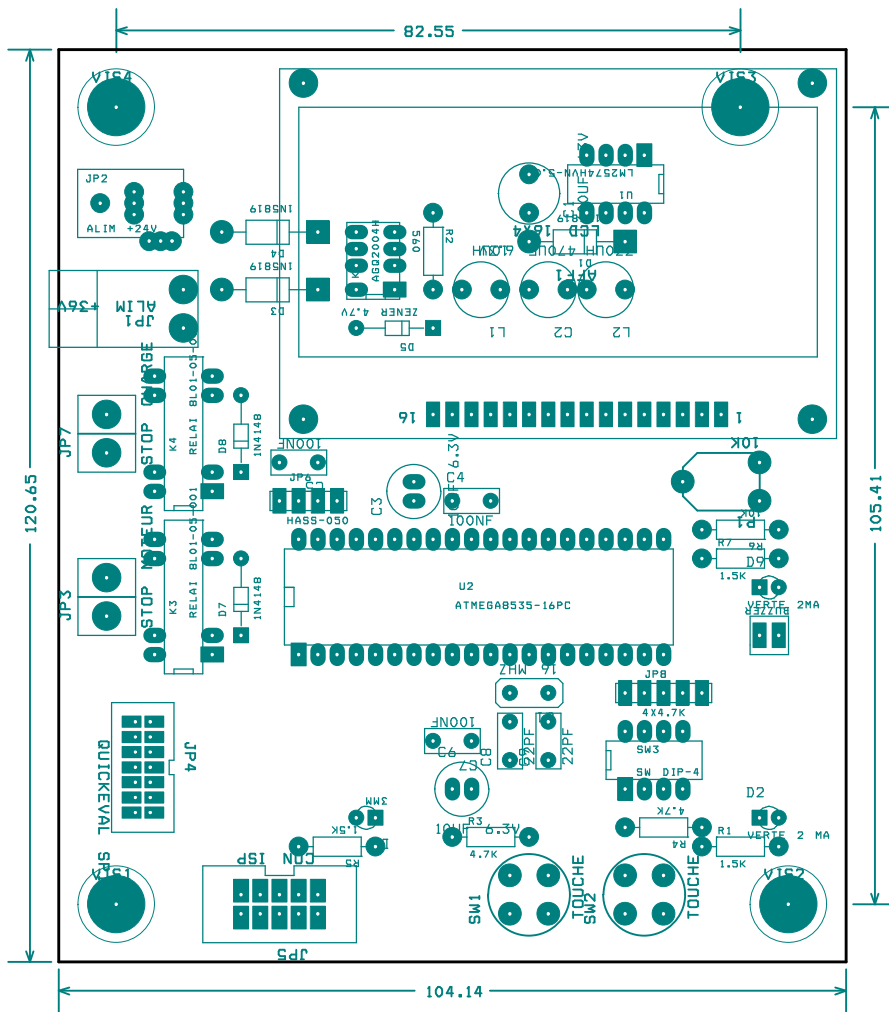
82.55

VIS4
VIS3
JP2
ALIM +24V
1N5819
D4
1N5819
D3
K2
AQG2004H
560
R2
LCD 16x4
LM2574HVN-5.0
U1
100UF
1N5819
220UH
470UF
400UH
D1
AFF1
L1
C2
L2
ZENER 4.7V
D5
JP1
ALIM
+36V
STOP CHARGE
JP7
RELAI BL01-05-001
K4
D8
1N4148
16
1
100NF
JP6
HASS-050
C3
6.3V
C4
100NF
10K
P1
R7 10K
R6
D9
1.5K
VERTE 2MA
BUZZER
120.65
105.41
STOP MOTEUR
JP3
RELAI BL01-05-001
K3
D7
1N4148
U2
ATMEGA8535-16PC
16 MHZ
JP8
4X4.7K
100NF
C6
C8
22PF
22PF
C7
SW3
SW DIP-4
JP4
QUICKEVAL
3MM
1.5K
D3
R5
10UF 6.3V
R3
4.7K
4.7K
R4
D2
VERTE 2 MA
R1
1.5K
SR1
VIS1
CON ISP
JP5
SW1
TOUCHE
SW2
TOUCHE
VIS2
104.14